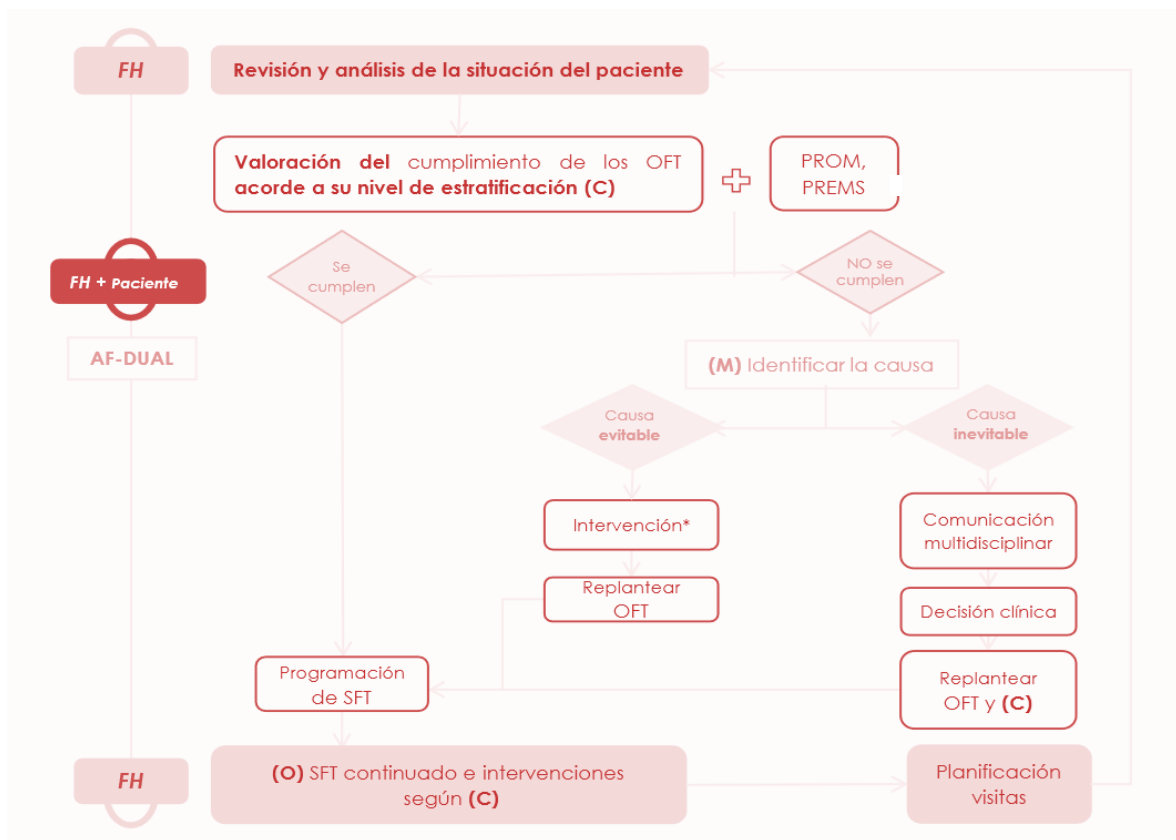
FH

Revisión y análisis de la situación del paciente

Valoración del cumplimiento de los OFT acorde a su nivel de estratificación (C)

PROM, PREMS

FH + Paciente

Se cumplen

NO se cumplen

AF-DUAL

(M) Identificar la causa

Causa evitable

Causa inevitable

Intervención*

Comunicación multidisciplinar

Replantear OFT

Decisión clínica

Programación de SFT

Replantear OFT y (C)

FH

(O) SFT continuado e intervenciones según (C)

Planificación visitas